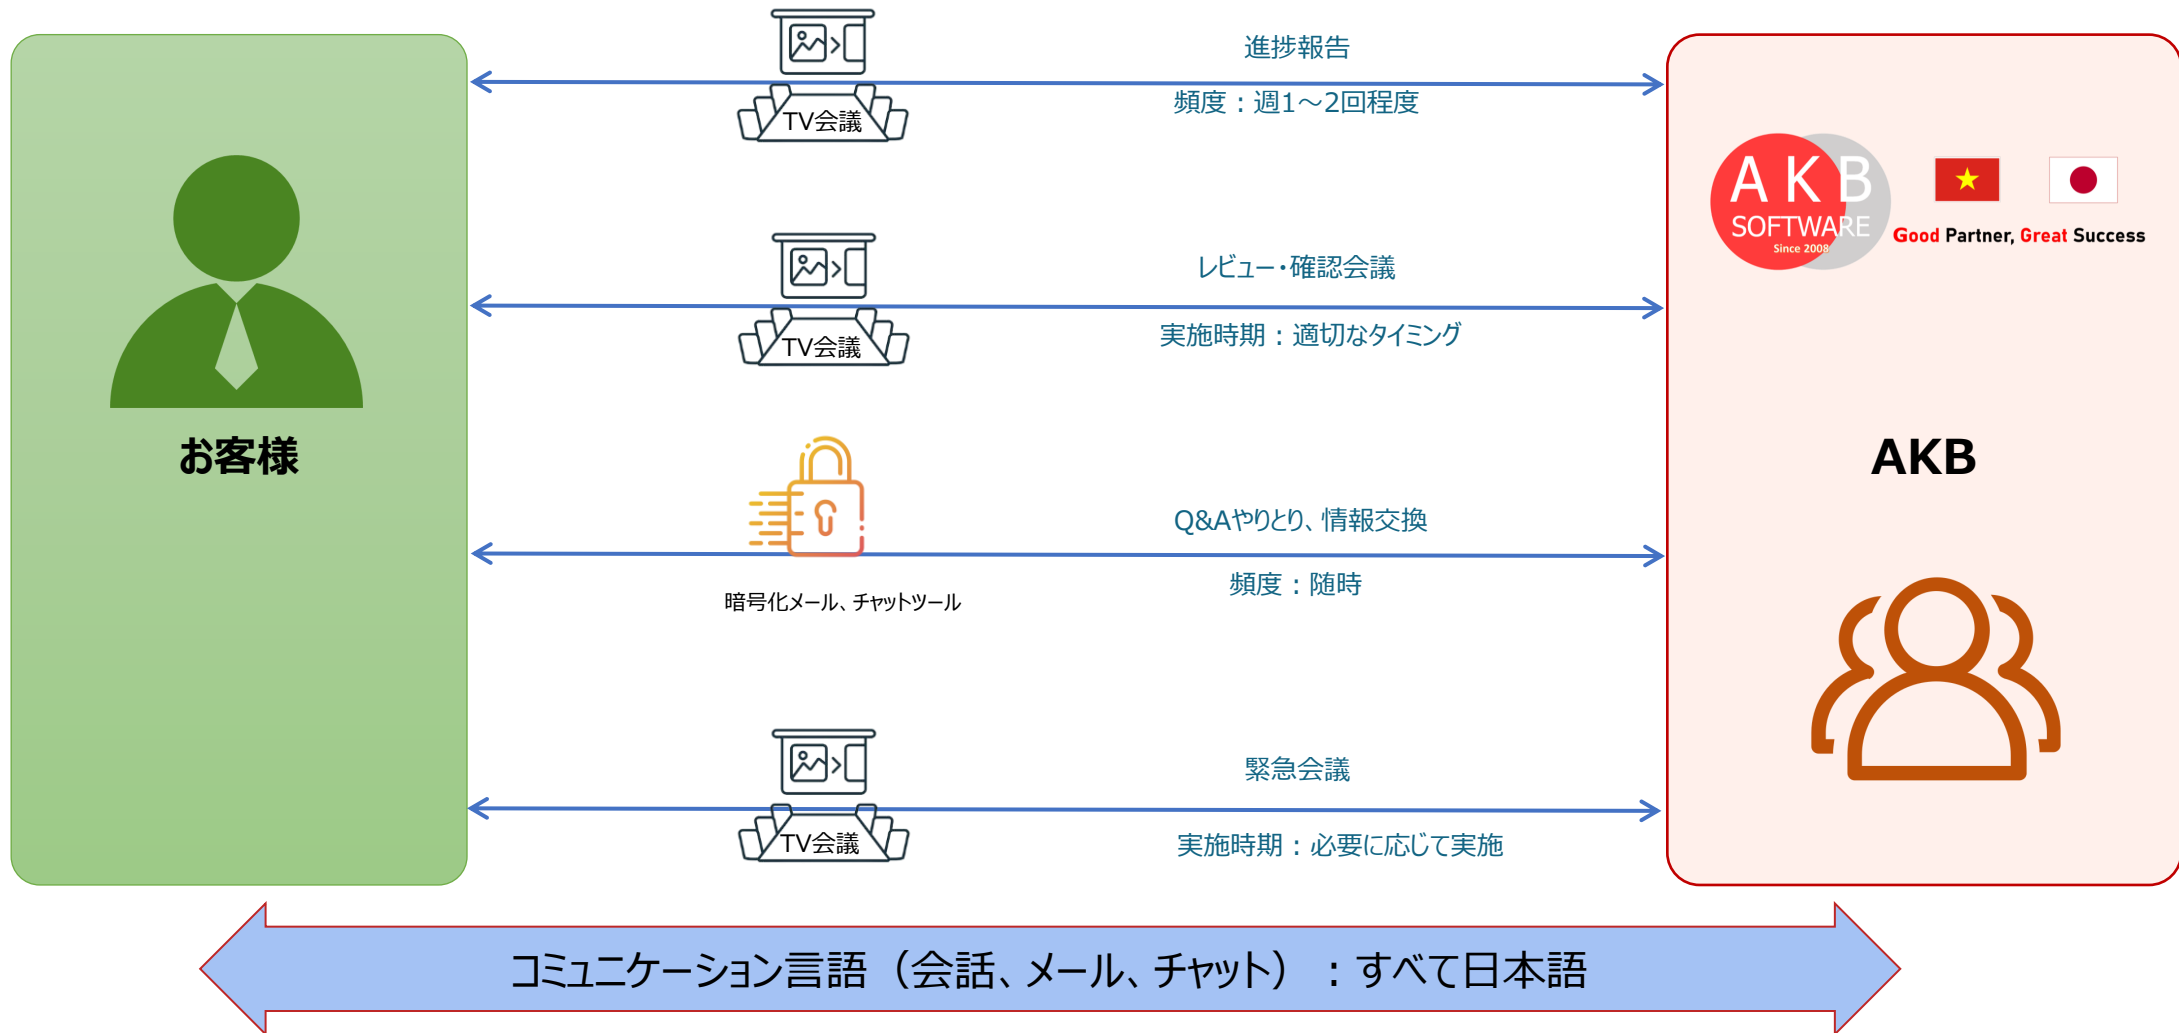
進捗報告

頻度：週1～2回程度

TV会議

お客様

AKB SOFTWARE Since 2008

Good Partner, Great Success

レビュー・確認会議

実施時期：適切なタイミング

TV会議

AKB

Q&Aやりとり、情報交換

頻度：随時

暗号化メール、チャットツール

緊急会議

実施時期：必要に応じて実施

TV会議

コミュニケーション言語（会話、メール、チャット）：すべて日本語